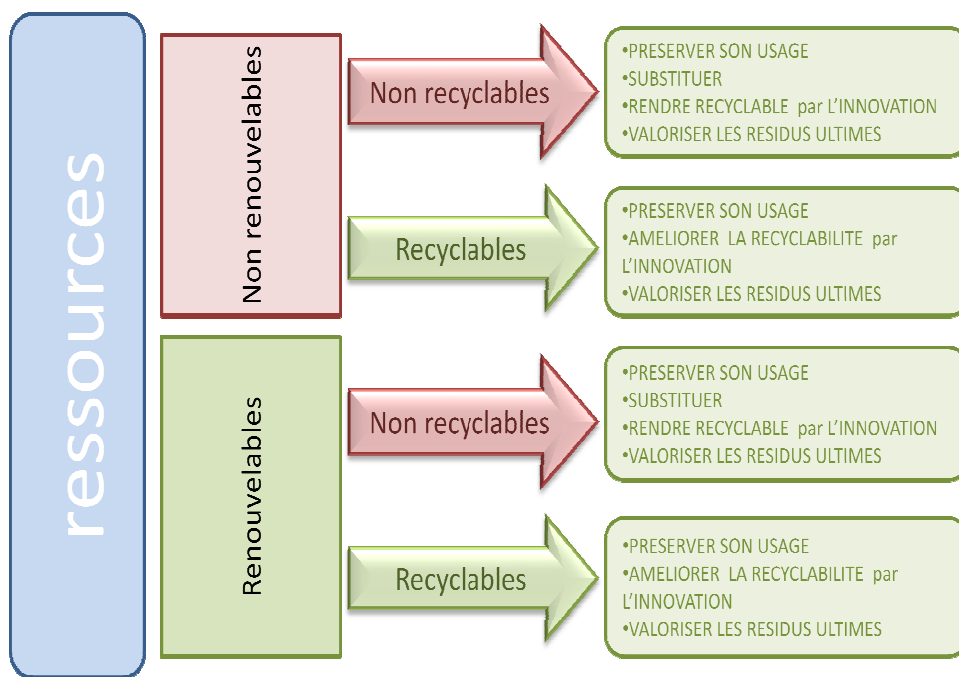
ressources

Non renouvelables

Non recyclables

•PRESERVER SON USAGE
•SUBSTITUER
•RENDRE RECYCLABLE par L'INNOVATION
•VALORISER LES RESIDUS ULTIMES

Recyclables

•PRESERVER SON USAGE
•AMELIORER LA RECYCLABILITE par L'INNOVATION
•VALORISER LES RESIDUS ULTIMES

Renouvelables

Non recyclables

•PRESERVER SON USAGE
•SUBSTITUER
•RENDRE RECYCLABLE par L'INNOVATION
•VALORISER LES RESIDUS ULTIMES

Recyclables

•PRESERVER SON USAGE
•AMELIORER LA RECYCLABILITE par L'INNOVATION
•VALORISER LES RESIDUS ULTIMES